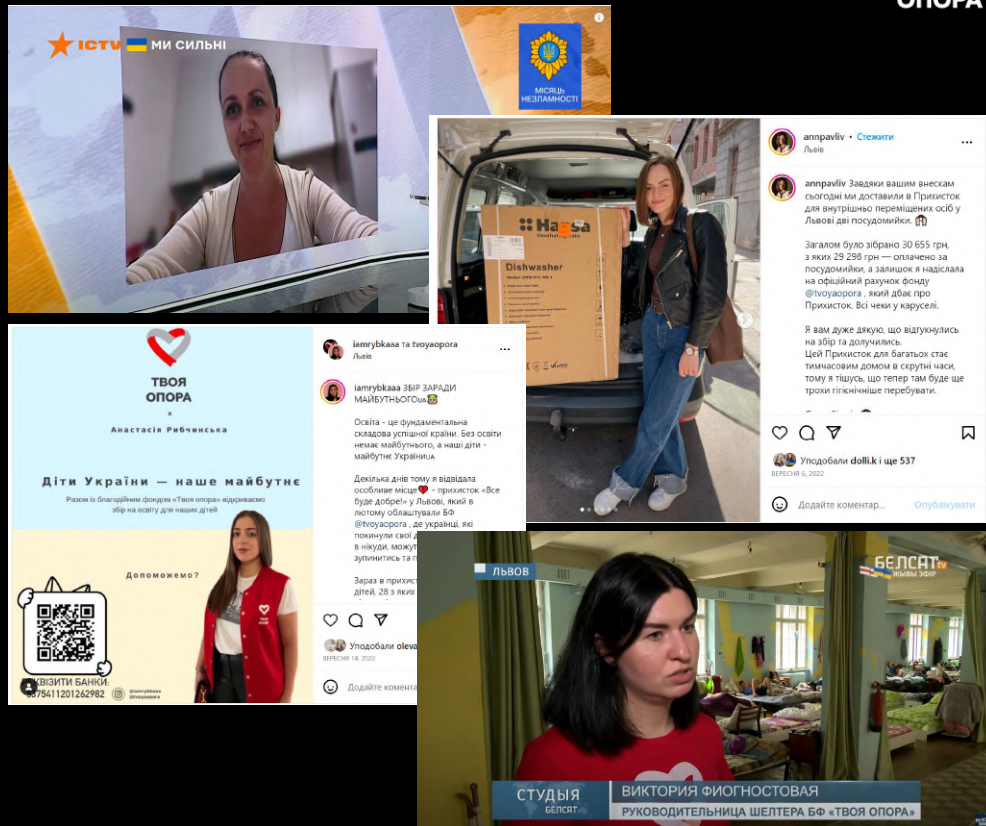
ОПОРА

ICTV МИ СИЛЬНІ

МІСЯЦЬ НЕЗАЛЕЖНОСТІ

annpavliv • Стежити
Львів

annpavliv Завдяки вашим внескам сьогодні ми доставили в Прихисток для внутрішньо переміщених осіб у Львові дві посудомийки.

Загалом було зібрано 30 655 грн, з яких 29 298 грн — оплачено за посудомийки, а залишок я надіслала на офіційний рахунок фонду @tvoyaopora , який дбає про Прихисток. Всі чеки у каруселі.

Я вам дуже дякую, що відгукнулись на збір та долучились.
Цей Прихисток для багатьох стає тимчасовим домом в скрутні часи, тому я тішусь, що тепер там буде ще трохи гігієнічніше перебувати.

Уподобали dolli.k і ще 537
ВЕРЕСНЯ 6, 2022

Додайте коментар...
Опублікувати

Hansa
Dishwasher

ТВОЯ ОПОРА
x
Анастасія Рибчинська

Діти України — наше майбутнє
Разом із благодійним фондом «Твоя опора» відкриваємо збір на освіту для наших дітей

Допоможемо?

РЕКВІЗИТИ БАНКИ:
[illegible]5375411201262982
@iamrybkaaa @tvoyaopora

iamrybkaaa та tvoyaopora
Львів

iamrybkaaa ЗБІР ЗАРАДИ МАЙБУТНЬОГОua

Освіта - це фундаментальна складова успішної країни. Без освіти немає майбутнього, а наші діти - майбутнє України

Декілька днів тому я відвідала особливе місце - прихисток «Все буде добре!» у Львові, який в лютому облаштували БФ @tvoyaopora , де українці, які покинули свої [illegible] в нікуди, можут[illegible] зупинитись та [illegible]

Зараз в прихист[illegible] дітей, 28 з яких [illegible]

Уподобали oleva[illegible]
ВЕРЕСНЯ 14, 2022

Додайте комента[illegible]

ЛЬВОВ

БЕЛСАТ tv
ЖЫВЫ ЭФІР

СТУДЫЯ
БЕЛСАТ

ВИКТОРИЯ ФИОГНОСТОВАЯ
РУКОВОДИТЕЛЬНИЦА ШЕЛТЕРА БФ «ТВОЯ ОПОРА»